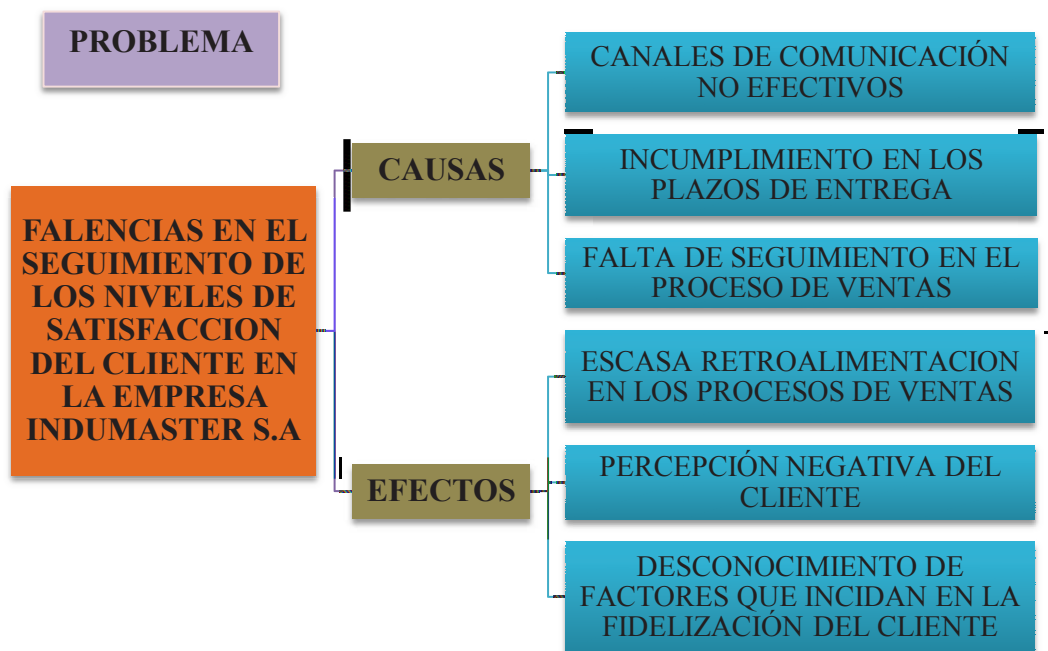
PROBLEMA

FALENCIAS EN EL SEGUIMIENTO DE LOS NIVELES DE SATISFACCION DEL CLIENTE EN LA EMPRESA INDUMASTER S.A

CAUSAS

CANALES DE COMUNICACIÓN NO EFECTIVOS

INCUMPLIMIENTO EN LOS PLAZOS DE ENTREGA

FALTA DE SEGUIMIENTO EN EL PROCESO DE VENTAS

EFECTOS

ESCASA RETROALIMENTACION EN LOS PROCESOS DE VENTAS

PERCEPCIÓN NEGATIVA DEL CLIENTE

DESCONOCIMIENTO DE FACTORES QUE INCIDAN EN LA FIDELIZACIÓN DEL CLIENTE